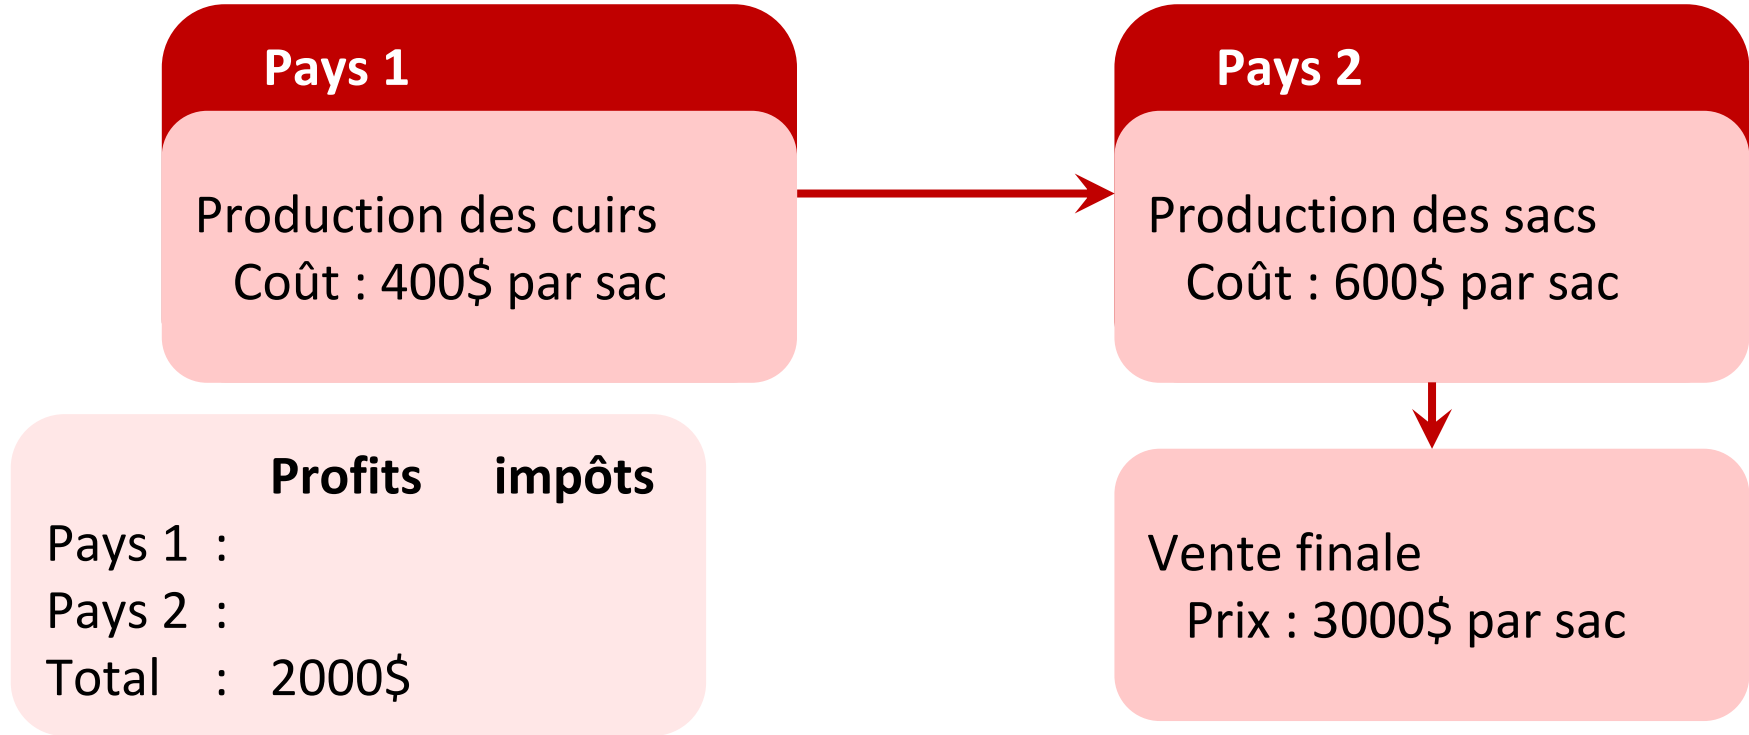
Pays 1

Production des cuirs
Coût : 400$ par sac

Pays 2

Production des sacs
Coût : 600$ par sac

| | Profits | impôts |
|---|---|---|
| Pays 1 : | | |
| Pays 2 : | | |
| Total : | 2000$ | |

Vente finale
Prix : 3000$ par sac